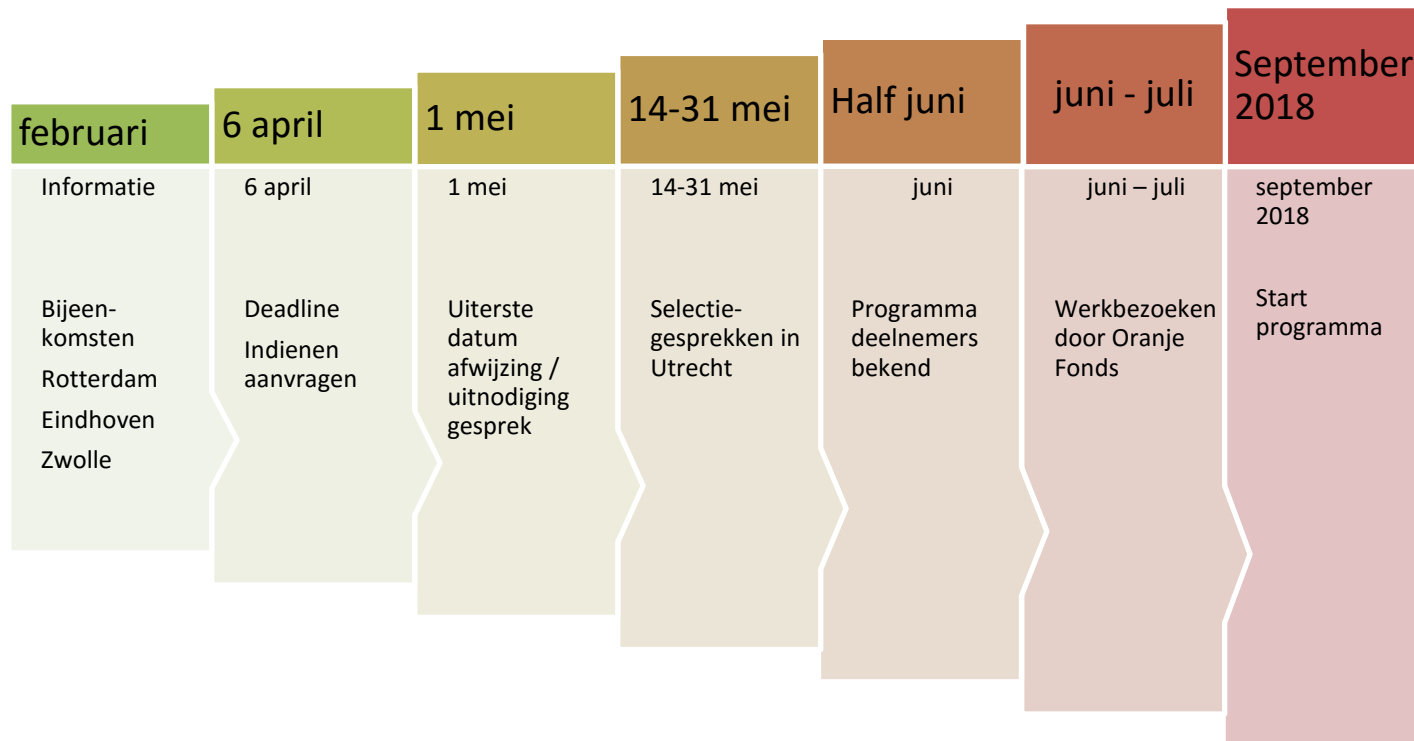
februari

Informatie

Bijeenkomsten

Rotterdam

Eindhoven

Zwolle

6 april

6 april

Deadline

Indienen aanvragen

1 mei

1 mei

Uiterste datum afwijzing / uitnodiging gesprek

14-31 mei

14-31 mei

Selectiegesprekken in Utrecht

Half juni

juni

Programma deelnemers bekend

juni - juli

juni – juli

Werkbezoeken door Oranje Fonds

September 2018

september 2018

Start programma